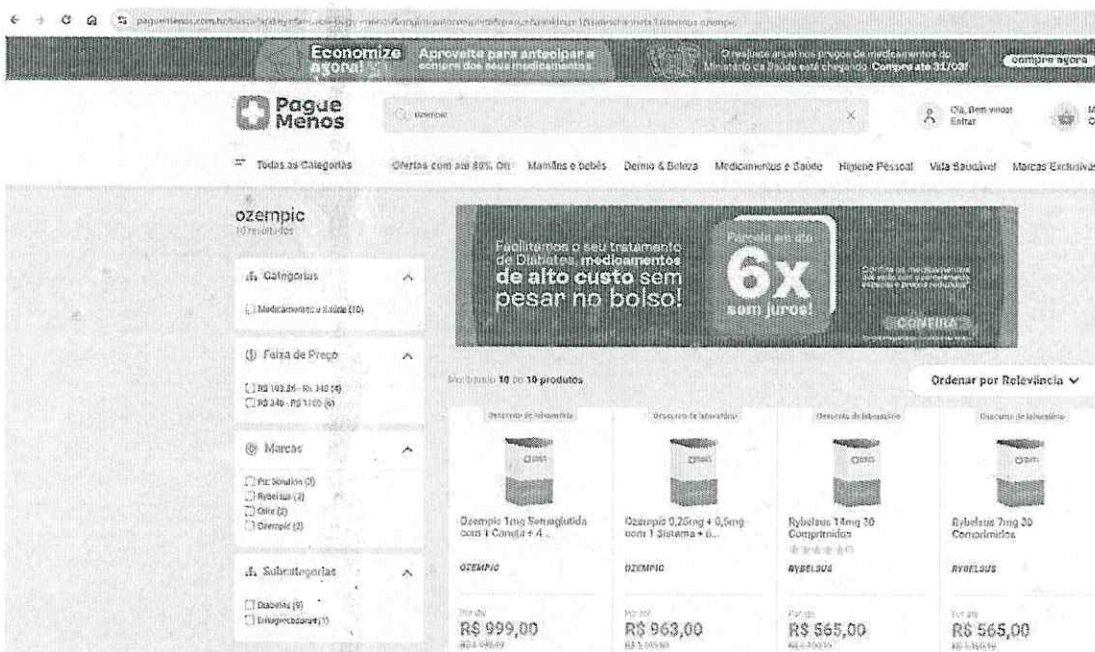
paguemenos.com.br/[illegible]

Economize agora! Aproveite para antecipar a compra dos seus medicamentos

O reajuste anual nos preços de medicamentos do Ministério da Saúde está chegando. Compre até 31/03!

Compre agora

Pague Menos

ozempic

Olá, Bem-vindo! Entrar

Todas as Categorias Ofertas com até 80% Off Mamães e bebês Dermo & Beleza Medicamentos e Saúde Higiene Pessoal Vida Saudável Marcas Exclusivas

ozempic
10 resultados

Categorias
Medicamentos e Saúde (10)

Faixa de Preço
R$ 103,26 - R$ 340 (4)
R$ 340 - R$ 1100 (6)

Marcas
Pic Solution (3)
Rybelsus (2)
Ozix (2)
Ozempic (2)

Subcategorias
Diabetes (9)
Emagrecedores (1)

Facilitamos o seu tratamento de Diabetes, medicamentos de alto custo sem pesar no bolso!

Parcele em até 6x sem juros!

Confira os medicamentos que estão com parcelamentos especiais e preços reduzidos!

CONFIRA

Mostrando 10 de 10 produtos

Ordenar por Relevância

Desconto de laboratório
Ozempic 1mg Semaglutida com 1 Caneta + 4 ...
OZEMPIC
Por até
R$ 999,00

Desconto de laboratório
Ozempic 0,25mg + 0,5mg com 1 Sistema + 6...
OZEMPIC
Por até
R$ 963,00

Desconto de laboratório
Rybelsus 14mg 30 Comprimidos
RYBELSUS
Por até
R$ 565,00

Desconto de laboratório
Rybelsus 7mg 30 Comprimidos
RYBELSUS
Por até
R$ 565,00